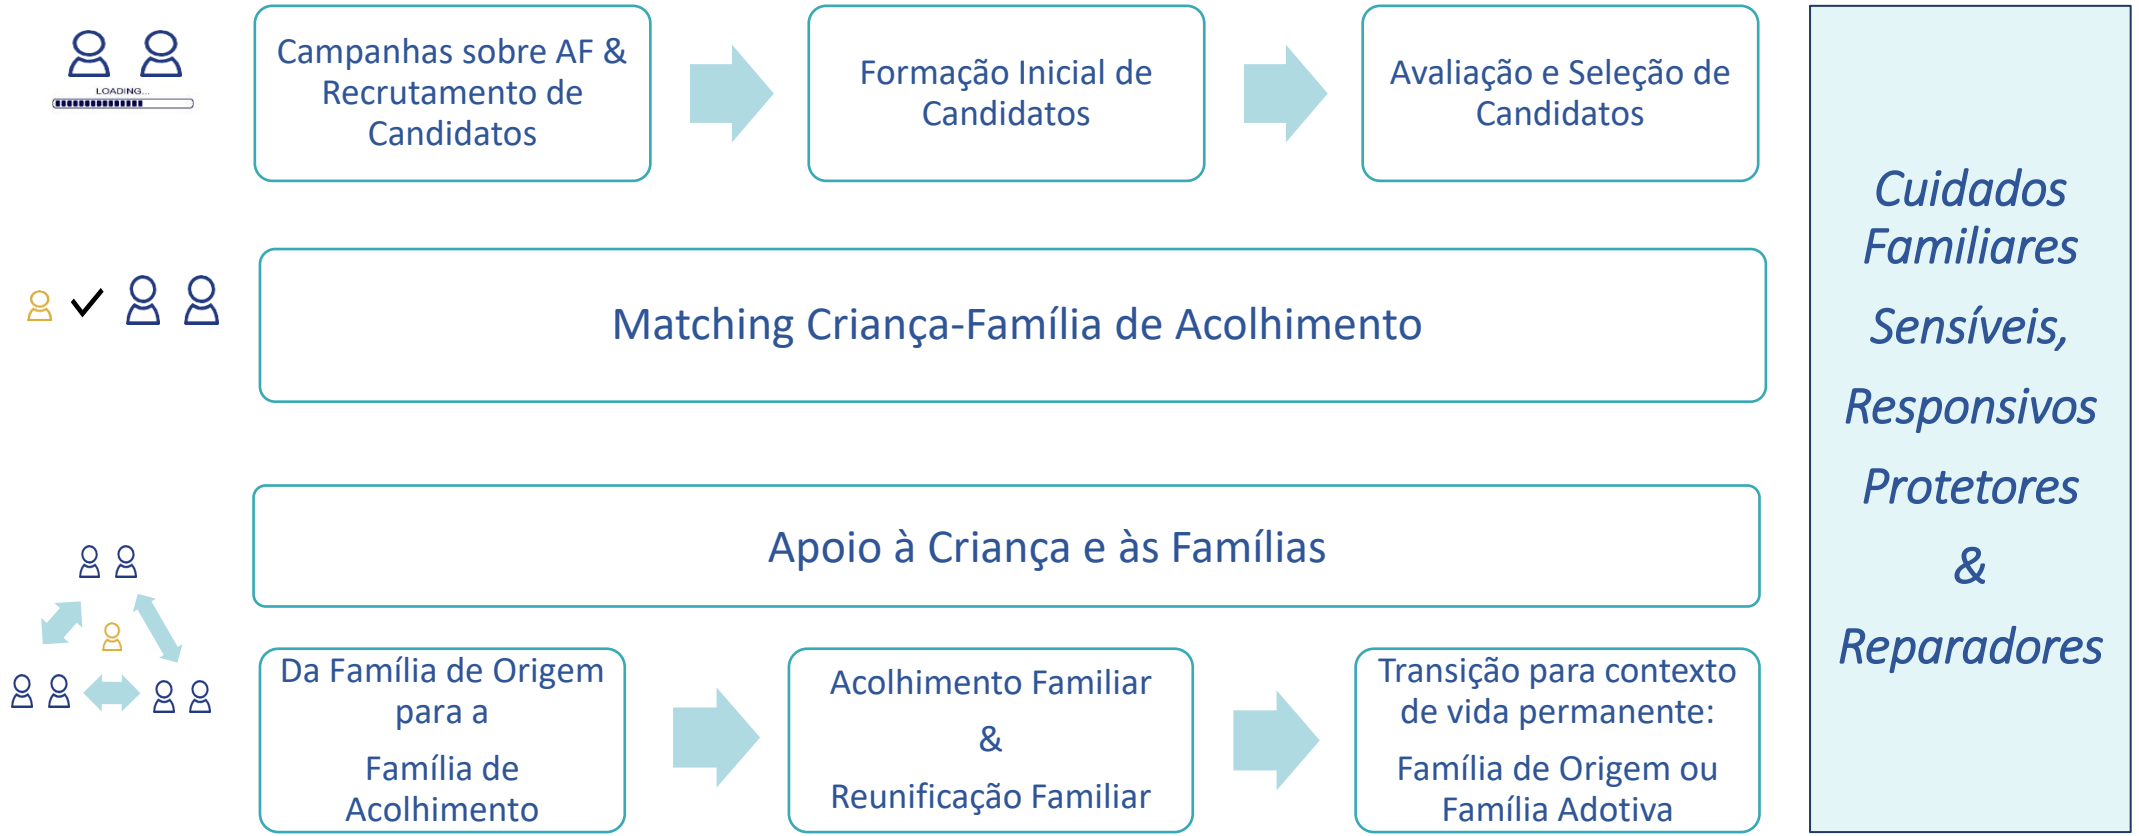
LOADING...

Campanhas sobre AF & Recrutamento de Candidatos

Formação Inicial de Candidatos

Avaliação e Seleção de Candidatos

Matching Criança-Família de Acolhimento

Apoio à Criança e às Famílias

Da Família de Origem para a

Família de Acolhimento

Acolhimento Familiar

&

Reunificação Familiar

Transição para contexto de vida permanente:

Família de Origem ou Família Adotiva

Cuidados Familiares

Sensíveis,

Responsivos

Protetores

&

Reparadores